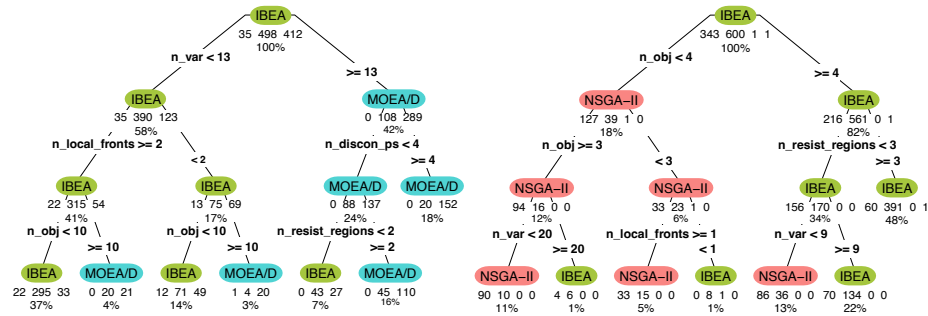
IBEA
35 498 412
100%

n_var < 13
>= 13

IBEA
35 390 123
58%

n_local_fronts >= 2
< 2

IBEA
22 315 54
41%

n_obj < 10
>= 10

IBEA
22 295 33
37%

MOEA/D
0 20 21
4%

IBEA
13 75 69
17%

n_obj < 10
>= 10

IBEA
12 71 49
14%

MOEA/D
1 4 20
3%

MOEA/D
0 108 289
42%

n_discon_ps < 4
>= 4

MOEA/D
0 88 137
24%

n_resist_regions < 2
>= 2

IBEA
0 43 27
7%

MOEA/D
0 45 110
16%

MOEA/D
0 20 152
18%

IBEA
343 600 1 1
100%

n_obj < 4
>= 4

NSGA–II
127 39 1 0
18%

n_obj >= 3
< 3

NSGA–II
94 16 0 0
12%

n_var < 20
>= 20

NSGA–II
90 10 0 0
11%

IBEA
4 6 0 0
1%

NSGA–II
33 23 1 0
6%

n_local_fronts >= 1
< 1

NSGA–II
33 15 0 0
5%

IBEA
0 8 1 0
1%

IBEA
216 561 0 1
82%

n_resist_regions < 3
>= 3

IBEA
156 170 0 0
34%

n_var < 9
>= 9

NSGA–II
86 36 0 0
13%

IBEA
70 134 0 0
22%

IBEA
60 391 0 1
48%